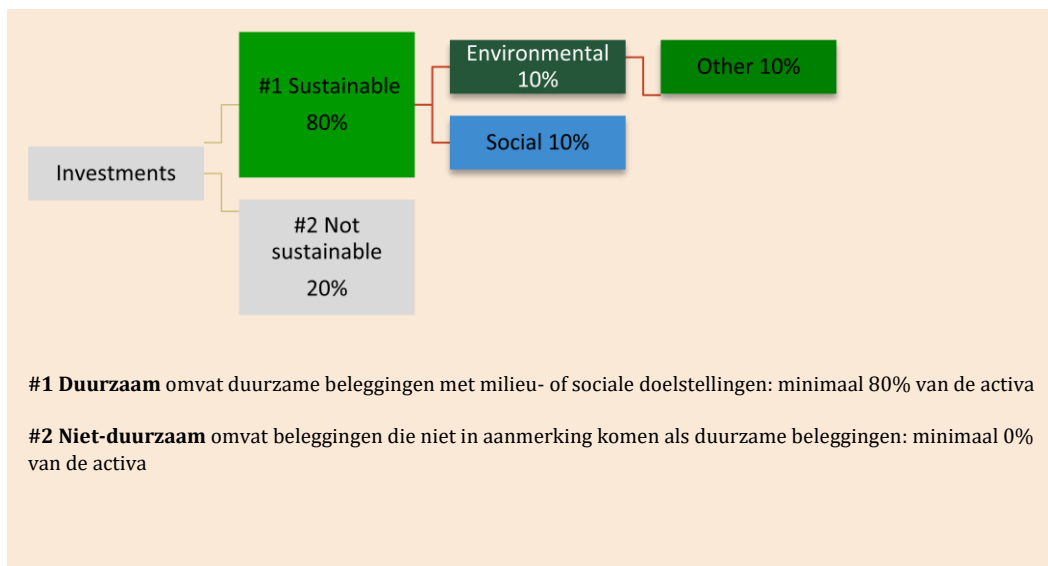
Investments

#1 Sustainable
80%

Environmental
10%

Other 10%

Social 10%

#2 Not sustainable
20%

**#1 Duurzaam** omvat duurzame beleggingen met milieu- of sociale doelstellingen: minimaal 80% van de activa

**#2 Niet-duurzaam** omvat beleggingen die niet in aanmerking komen als duurzame beleggingen: minimaal 0% van de activa